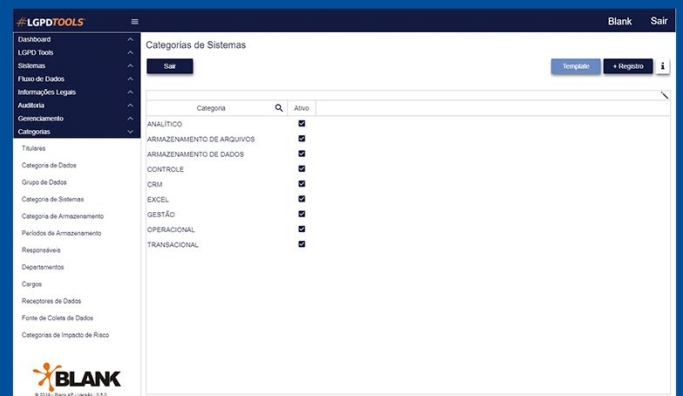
#LGPDTOOLS
Blank Sair
Dashboard
LGPD Tools
Sistemas
Fluxo de Dados
Informações Legais
Auditoria
Gerenciamento
Categorias
Titulares
Categoria de Dados
Grupo de Dados
Categoria de Sistemas
Categoria de Armazenamento
Períodos de Armazenamento
Responsáveis
Departamentos
Cargos
Receptores de Dados
Fonte de Coleta de Dados
Categorias de Impacto de Risco
BLANK
© 2019 - Blank AP - Versão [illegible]

Categorias de Sistemas
Sair
Template + Registro i

| Categoria | Ativo |
|---|---|
| ANALÍTICO | ☑ |
| ARMAZENAMENTO DE ARQUIVOS | ☑ |
| ARMAZENAMENTO DE DADOS | ☑ |
| CONTROLE | ☑ |
| CRM | ☑ |
| EXCEL | ☑ |
| GESTÃO | ☑ |
| OPERACIONAL | ☑ |
| TRANSACIONAL | ☑ |